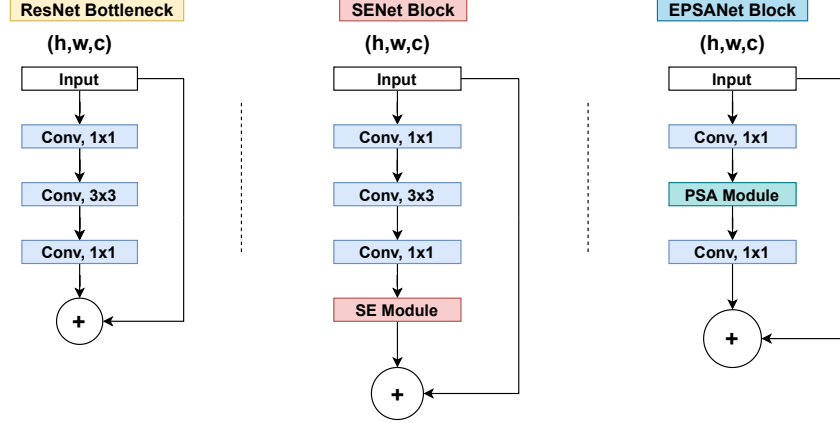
ResNet Bottleneck

(h,w,c)

Input

Conv, 1x1

Conv, 3x3

Conv, 1x1

+

SENet Block

(h,w,c)

Input

Conv, 1x1

Conv, 3x3

Conv, 1x1

SE Module

+

EPSANet Block

(h,w,c)

Input

Conv, 1x1

PSA Module

Conv, 1x1

+